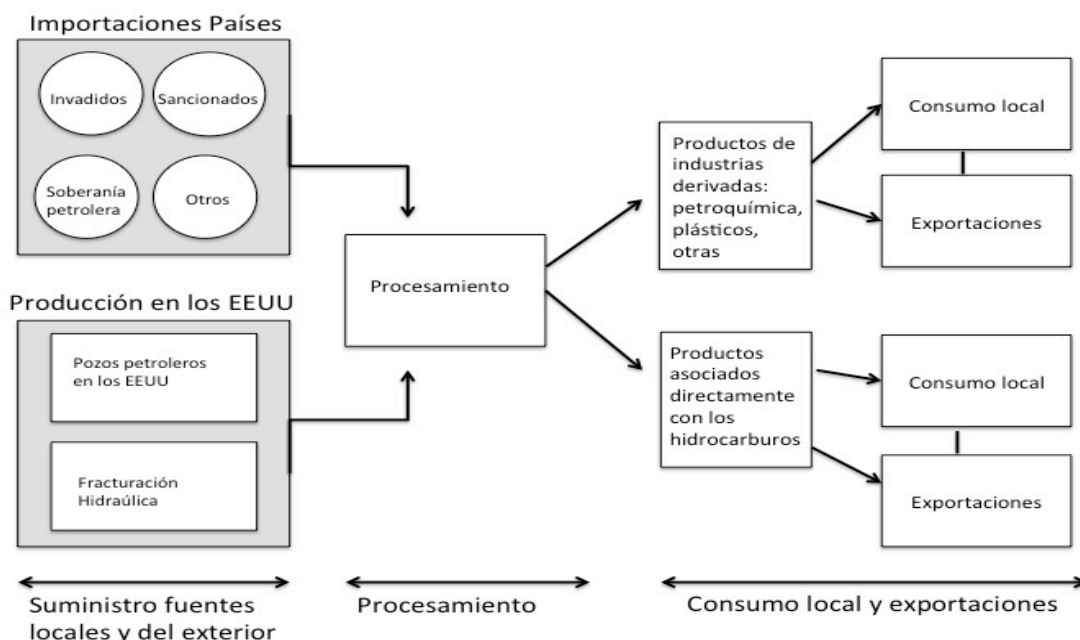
Importaciones Países

Invadidos

Sancionados

Soberanía petrolera

Otros

Producción en los EEUU

Pozos petroleros en los EEUU

Fracturación Hidraúlica

Procesamiento

Productos de industrias derivadas: petroquímica, plásticos, otras

Consumo local

Exportaciones

Productos asociados directamente con los hidrocarburos

Consumo local

Exportaciones

Suministro fuentes locales y del exterior

Procesamiento

Consumo local y exportaciones